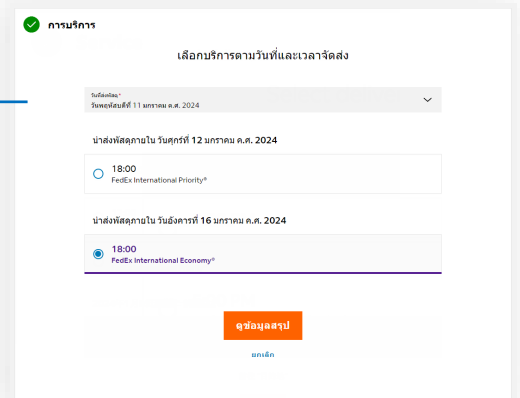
การบริการ

เลือกบริการตามวันที่และเวลาจัดส่ง

วันที่จัดส่ง *
วันพฤหัสบดีที่ 11 มกราคม ค.ศ. 2024

นำส่งพัสดุภายใน วันศุกร์ที่ 12 มกราคม ค.ศ. 2024

18:00
FedEx International Priority®

นำส่งพัสดุภายใน วันอังคารที่ 16 มกราคม ค.ศ. 2024

18:00
FedEx International Economy®

ดูข้อมูลสรุป

ยกเลิก